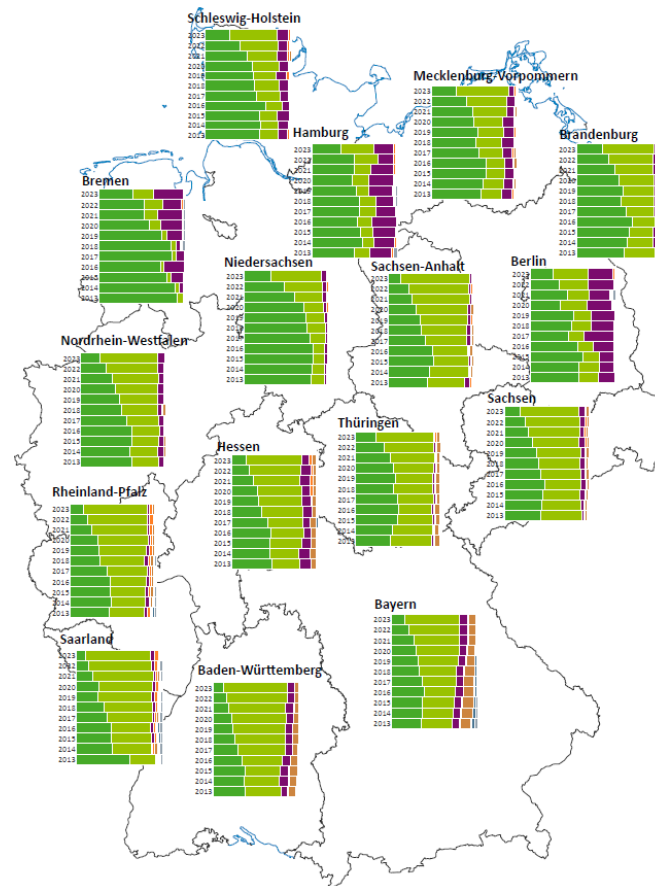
Schleswig-Holstein
2023
2022
2021
2020
2019
2018
2017
2016
2015
2014
2013

Mecklenburg-Vorpommern
2023
2022
2021
2020
2019
2018
2017
2016
2015
2014
2013

Hamburg
2023
2022
2021
2020
2019
2018
2017
2016
2015
2014
2013

Brandenburg
2023
2022
2021
2020
2019
2018
2017
2016
2015
2014
2013

Bremen
2023
2022
2021
2020
2019
2018
2017
2016
2015
2014
2013

Niedersachsen
2023
2022
2021
2020
2019
2018
2017
2016
2015
2014
2013

Sachsen-Anhalt
2023
2022
2021
2020
2019
2018
2017
2016
2015
2014
2013

Berlin
2023
2022
2021
2020
2019
2018
2017
2016
2015
2014
2013

Nordrhein-Westfalen
2023
2022
2021
2020
2019
2018
2017
2016
2015
2014
2013

Sachsen
2023
2022
2021
2020
2019
2018
2017
2016
2015
2014
2013

Thüringen
2023
2022
2021
2020
2019
2018
2017
2016
2015
2014
2013

Hessen
2023
2022
2021
2020
2019
2018
2017
2016
2015
2014
2013

Rheinland-Pfalz
2023
2022
2021
2020
2019
2018
2017
2016
2015
2014
2013

Bayern
2023
2022
2021
2020
2019
2018
2017
2016
2015
2014
2013

Saarland
2023
2022
2021
2020
2019
2018
2017
2016
2015
2014
2013

Baden-Württemberg
2023
2022
2021
2020
2019
2018
2017
2016
2015
2014
2013